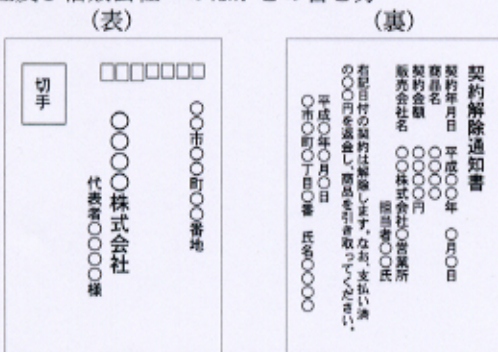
(表)

切手

□□□□□□□

○○市○○町○○番地

○○○株式会社

代表者○○○○様

(裏)

契約解除通知書

契約年月日　平成○年　○月○日
商品名　○○○○
契約金額　○○○○円
販売会社名　○○株式会社○営業所
担当者○○氏

右記日付の契約は解除します。なお、支払い済の○○円を返金し、商品を引き取ってください。

平成○年○月○日
○市○町○丁目○番　氏名○○○○